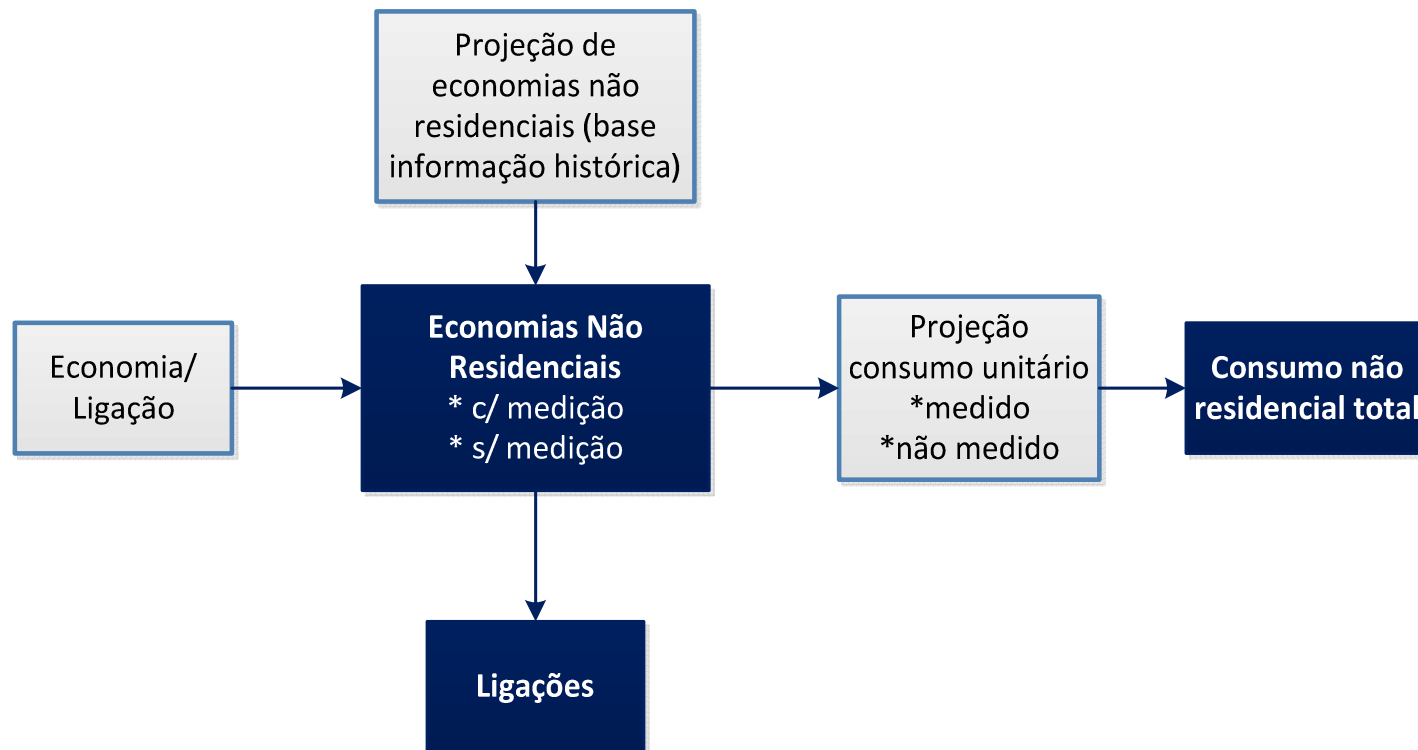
Projeção de economias não residenciais (base informação histórica)

Economia/ Ligação

Economias Não Residenciais
* c/ medição
* s/ medição

Projeção consumo unitário
*medido
*não medido

Consumo não residencial total

Ligações